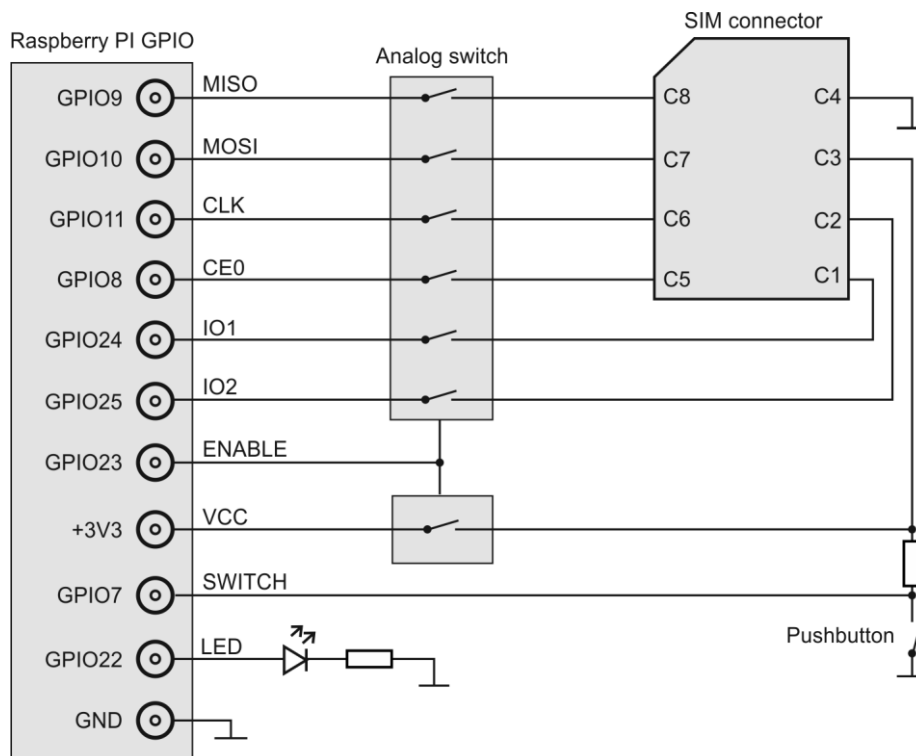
Raspberry PI GPIO

Analog switch

SIM connector

GPIO9
MISO
GPIO10
MOSI
GPIO11
CLK
GPIO8
CE0
GPIO24
IO1
GPIO25
IO2
GPIO23
ENABLE
+3V3
VCC
GPIO7
SWITCH
GPIO22
LED
GND

C8
C4
C7
C3
C6
C2
C5
C1

Pushbutton